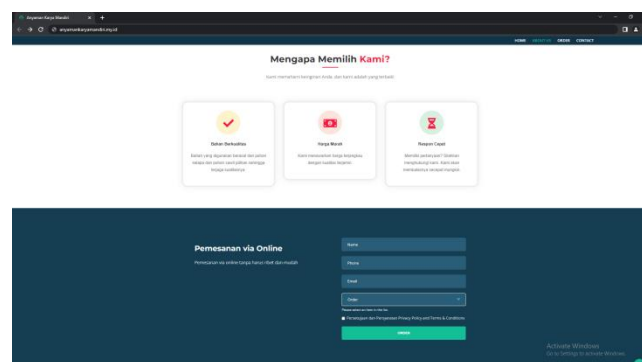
Anyaman Karya Mandiri
anyamankaryamandiri.my.id

HOME ABOUT US ORDER CONTACT

Mengapa Memilih Kami?

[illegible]

Bahan Berkualitas
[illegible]

Harga Murah
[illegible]

Respon Cepat
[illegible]

Pemesanan via Online
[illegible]

Nama
Phone
Email
Order
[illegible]
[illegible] Privacy Policy and Terms & Conditions
ORDER

Activate Windows
Go to Settings to activate Windows.